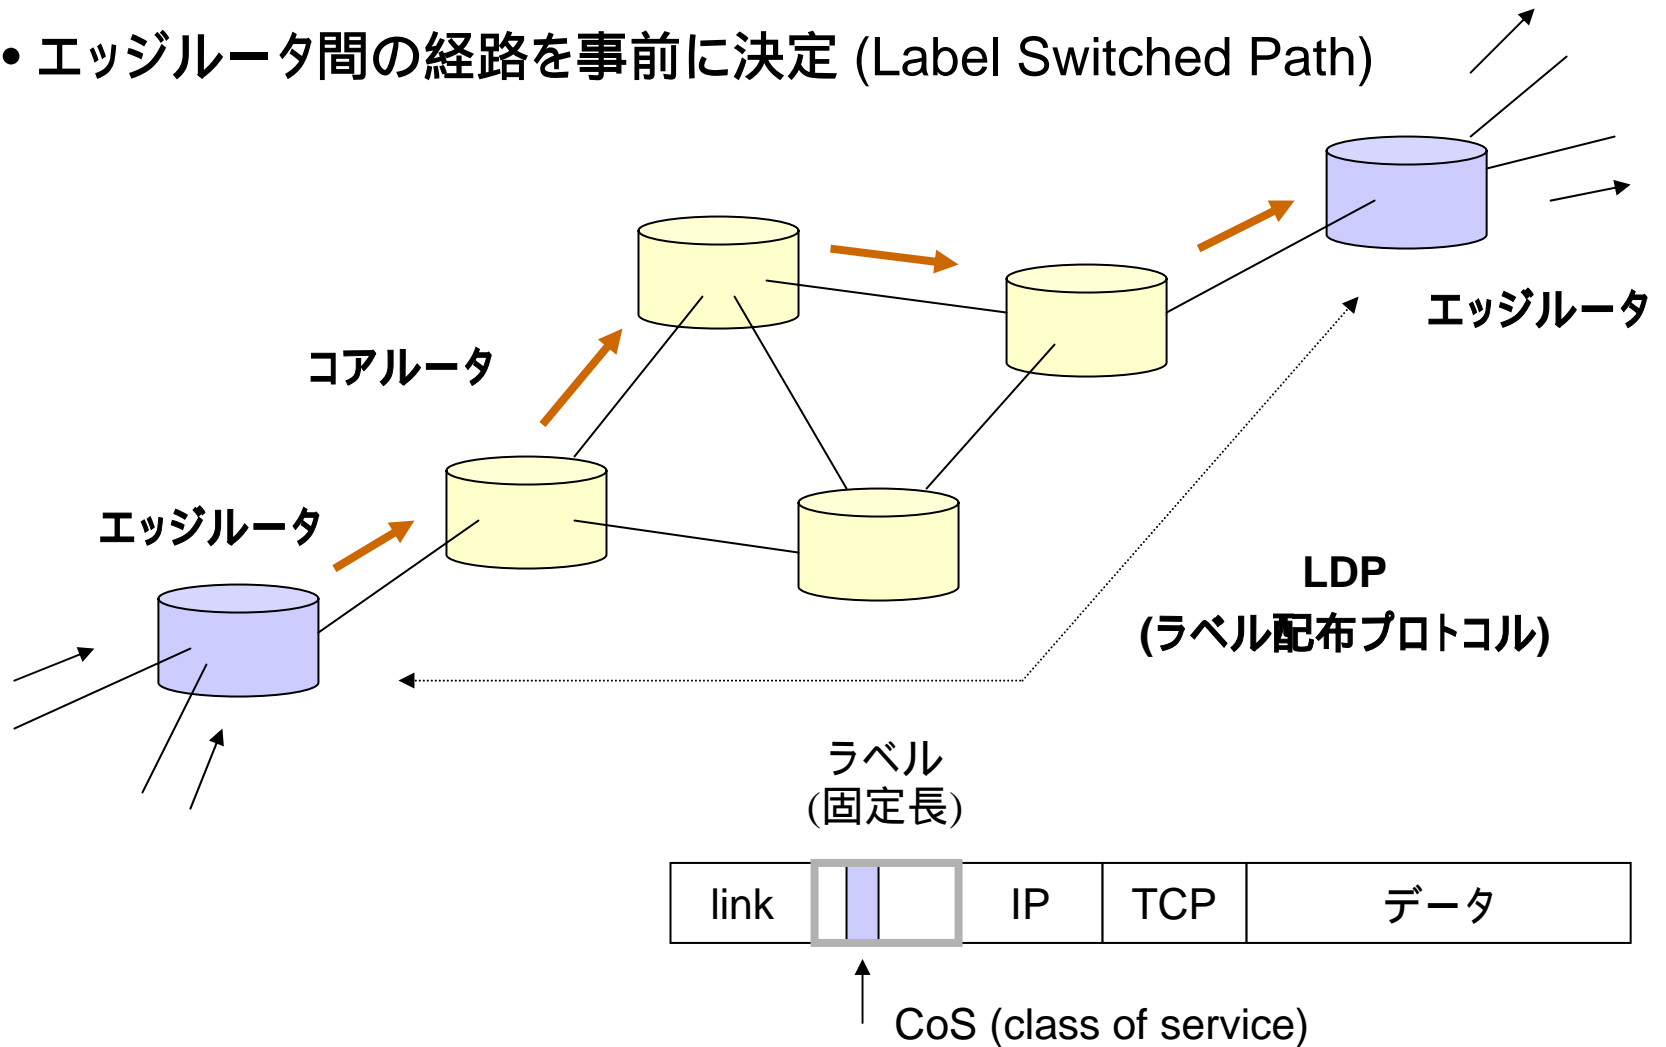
• エッジルータ間の経路を事前に決定 (Label Switched Path)

エッジルータ

コアルータ

エッジルータ

LDP
(ラベル配布プロトコル)

ラベル
(固定長)

| link | | | | IP | TCP | データ |
|---|---|---|---|---|---|---|

CoS (class of service)